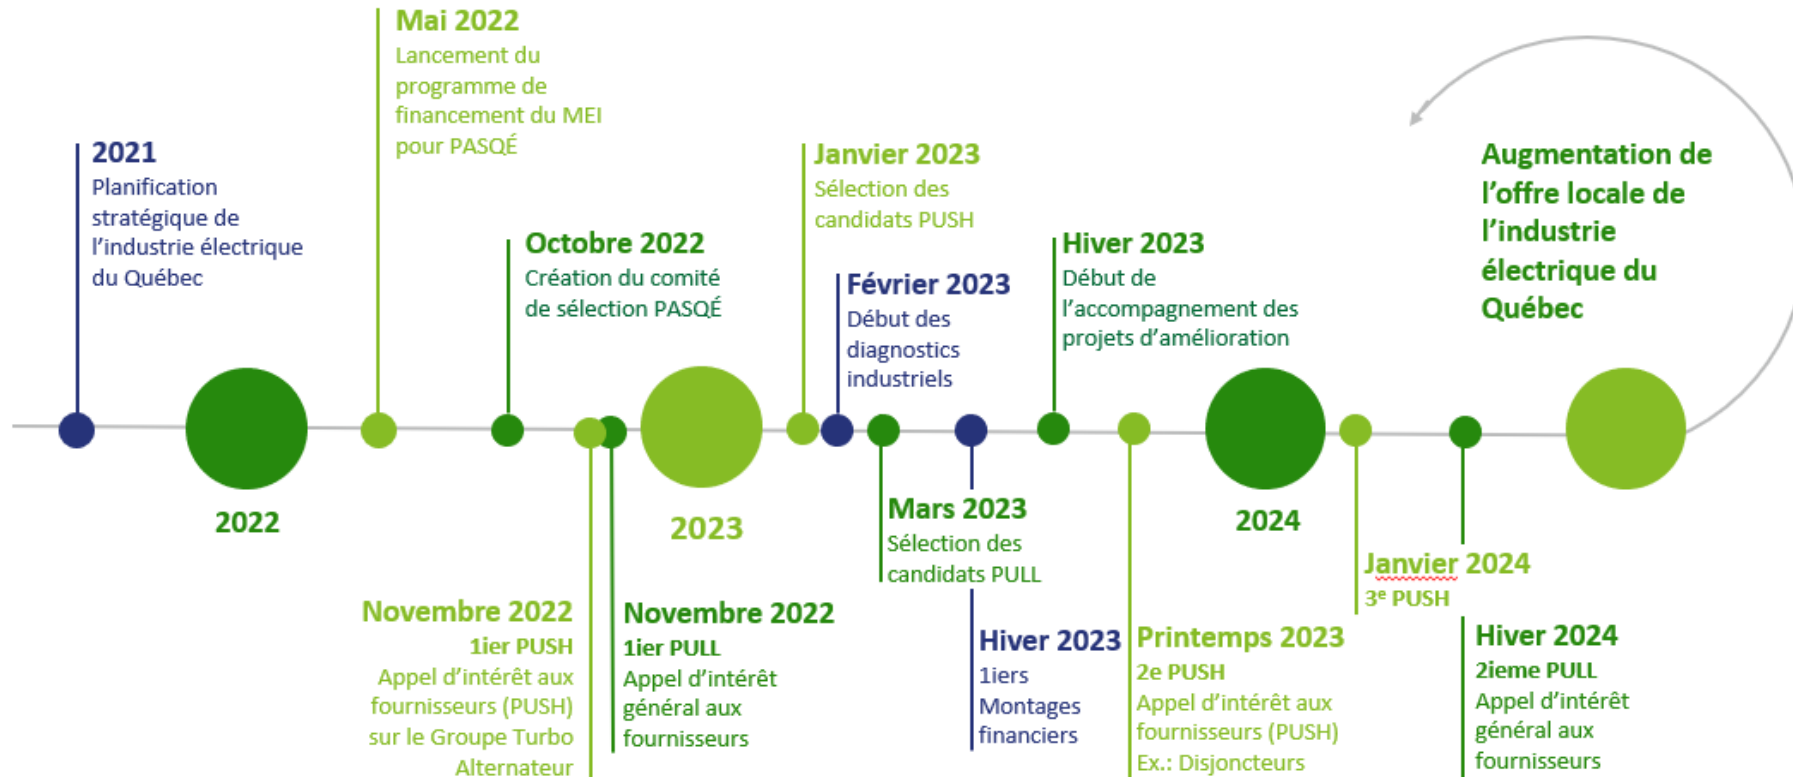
2021
Planification stratégique de l'industrie électrique du Québec

Mai 2022
Lancement du programme de financement du MEI pour PASQÉ

Octobre 2022
Création du comité de sélection PASQÉ

Janvier 2023
Sélection des candidats PUSH

Février 2023
Début des diagnostics industriels

Hiver 2023
Début de l'accompagnement des projets d'amélioration

Augmentation de l'offre locale de l'industrie électrique du Québec

2022

2023

2024

Novembre 2022
1ier PUSH
Appel d'intérêt aux fournisseurs (PUSH) sur le Groupe Turbo Alternateur

Novembre 2022
1ier PULL
Appel d'intérêt général aux fournisseurs

Mars 2023
Sélection des candidats PULL

Hiver 2023
1iers Montages financiers

Printemps 2023
2e PUSH
Appel d'intérêt aux fournisseurs (PUSH)
Ex.: Disjoncteurs

Janvier 2024
3e PUSH

Hiver 2024
2ieme PULL
Appel d'intérêt général aux fournisseurs